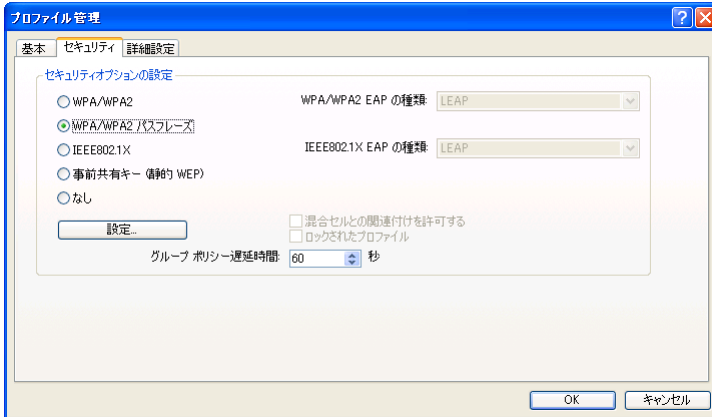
プロファイル管理

基本 セキュリティ 詳細設定

セキュリティオプションの設定

WPA/WPA2

WPA/WPA2 パスフレーズ

IEEE802.1X

事前共有キー (静的 WEP)

なし

設定...

WPA/WPA2 EAP の種類: LEAP

IEEE802.1X EAP の種類: LEAP

混合セルとの関連付けを許可する

ロックされたプロファイル

グループ ポリシー遅延時間: 60 秒

OK キャンセル